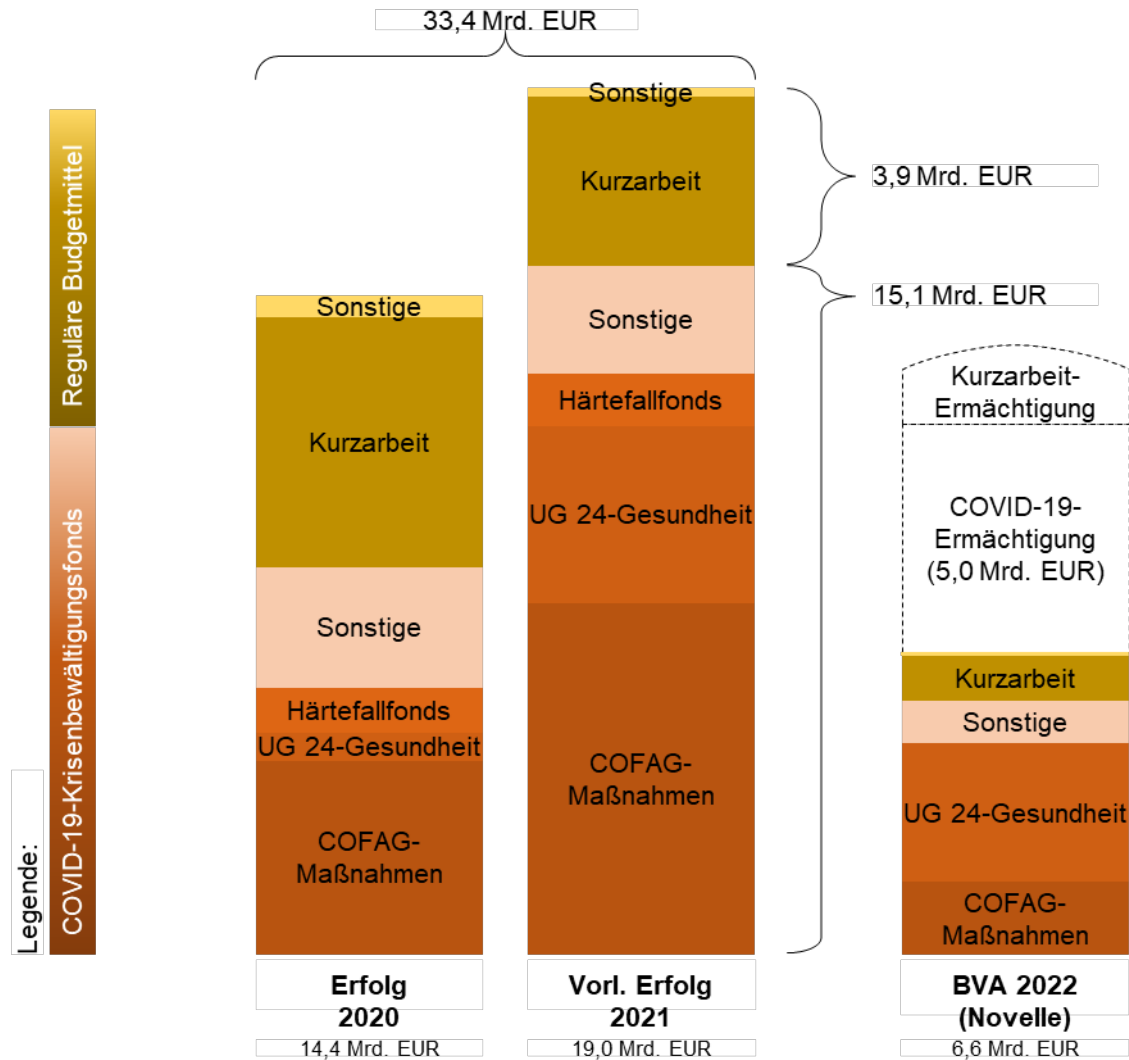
33,4 Mrd. EUR

Reguläre Budgetmittel

COVID-19-Krisenbewältigungsfonds

Legende:

Sonstige
Kurzarbeit
Sonstige
Härtefallfonds
UG 24-Gesundheit
COFAG-Maßnahmen

Sonstige
Kurzarbeit
Sonstige
Härtefallfonds
UG 24-Gesundheit
COFAG-Maßnahmen

3,9 Mrd. EUR

15,1 Mrd. EUR

Kurzarbeit-Ermächtigung
COVID-19-Ermächtigung (5,0 Mrd. EUR)
Kurzarbeit
Sonstige
UG 24-Gesundheit
COFAG-Maßnahmen

Erfolg 2020
14,4 Mrd. EUR

Vorl. Erfolg 2021
19,0 Mrd. EUR

BVA 2022 (Novelle)
6,6 Mrd. EUR